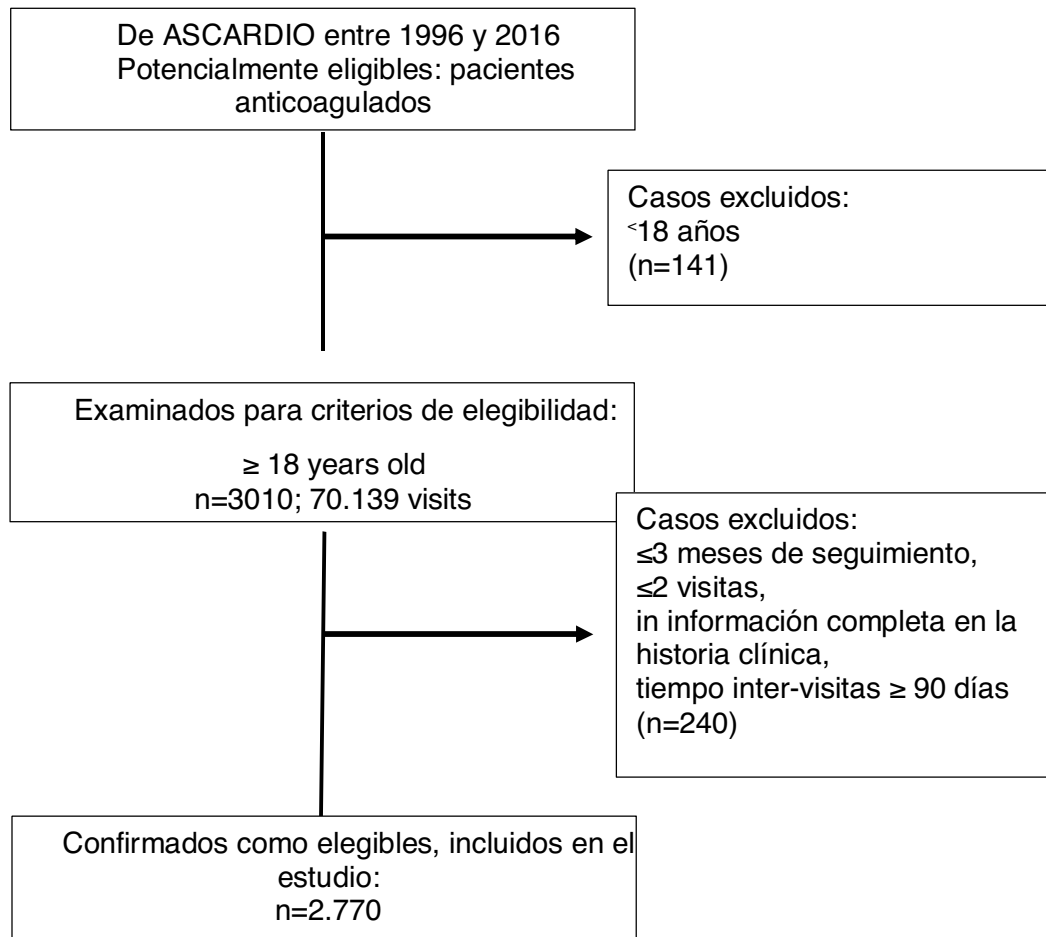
De ASCARDIO entre 1996 y 2016
Potencialmente eligibles: pacientes anticoagulados

Casos excluidos:
$^{<}$18 años
(n=141)

Examinados para criterios de elegibilidad:

≥ 18 years old
n=3010; 70.139 visits

Casos excluidos:
≤3 meses de seguimiento,
≤2 visitas,
in información completa en la historia clínica,
tiempo inter-visitas ≥ 90 días
(n=240)

Confirmados como elegibles, incluidos en el estudio:
n=2.770